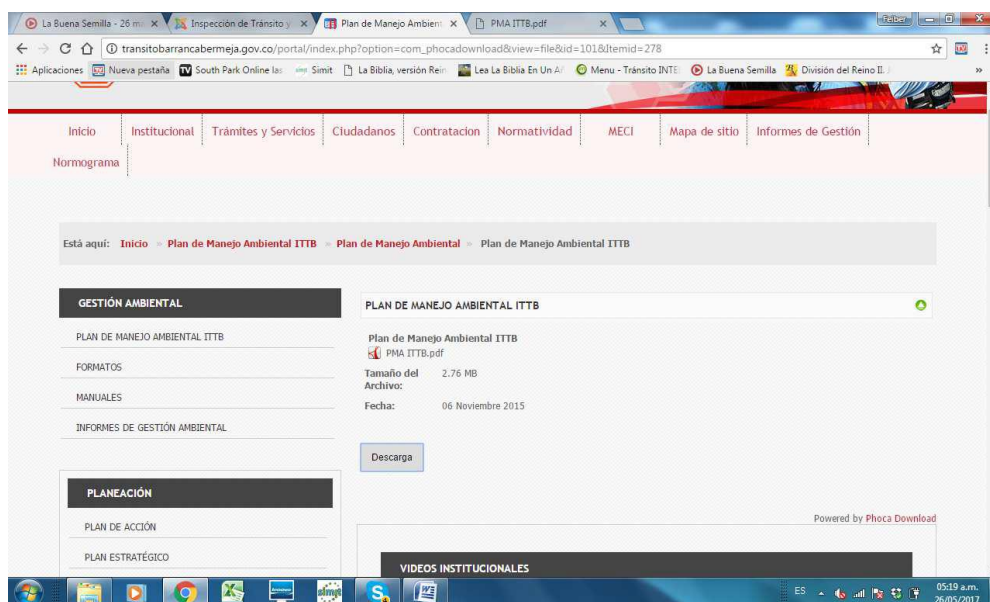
La Buena Semilla - 26 m × Inspección de Tránsito y × Plan de Manejo Ambient × PMA ITTB.pdf ×

Felber

transitobarrancabermeja.gov.co/portal/index.php?option=com_phocadownload&view=file&id=101&Itemid=278

Aplicaciones Nueva pestaña South Park Online las Simit La Biblia, versión Rein Lea La Biblia En Un A Menu - Tránsito INTE La Buena Semilla División del Reino II.

Inicio Institucional Trámites y Servicios Ciudadanos Contratacion Normatividad MECI Mapa de sitio Informes de Gestión Normograma

Está aquí: Inicio » Plan de Manejo Ambiental ITTB » Plan de Manejo Ambiental » Plan de Manejo Ambiental ITTB

GESTIÓN AMBIENTAL

PLAN DE MANEJO AMBIENTAL ITTB

FORMATOS

MANUALES

INFORMES DE GESTIÓN AMBIENTAL

PLANEACIÓN

PLAN DE ACCIÓN

PLAN ESTRATÉGICO

PLAN DE MANEJO AMBIENTAL ITTB

Plan de Manejo Ambiental ITTB
PMA ITTB.pdf

| Tamaño del Archivo: | 2.76 MB |
|---|---|
| Fecha: | 06 Noviembre 2015 |

Descarga

Powered by Phoca Download

VIDEOS INSTITUCIONALES

ES 05:19 a.m. 26/05/2017